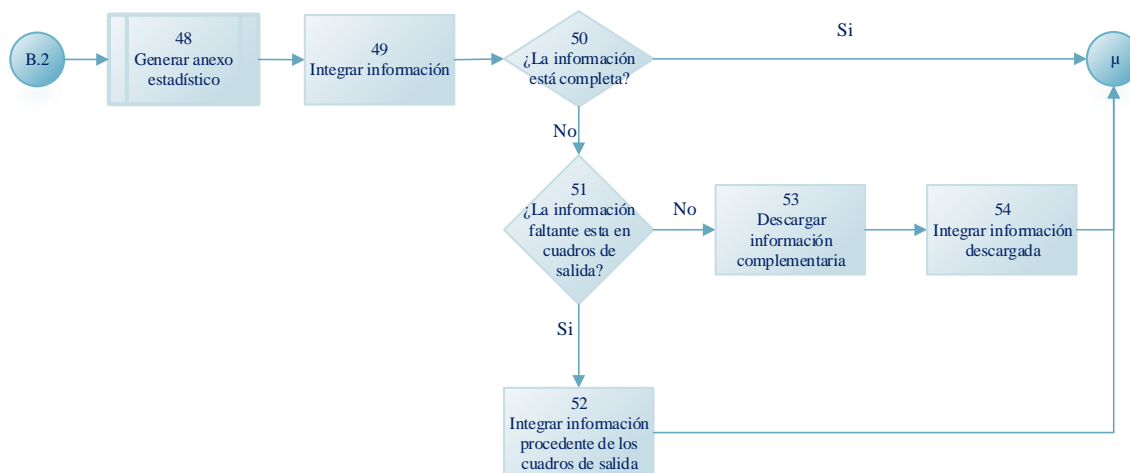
B.2

48
Generar anexo estadístico

49
Integrar información

50
¿La información está completa?

Si

μ

No

51
¿La información faltante esta en cuadros de salida?

No

53
Descargar información complementaria

54
Integrar información descargada

Si

52
Integrar información procedente de los cuadros de salida